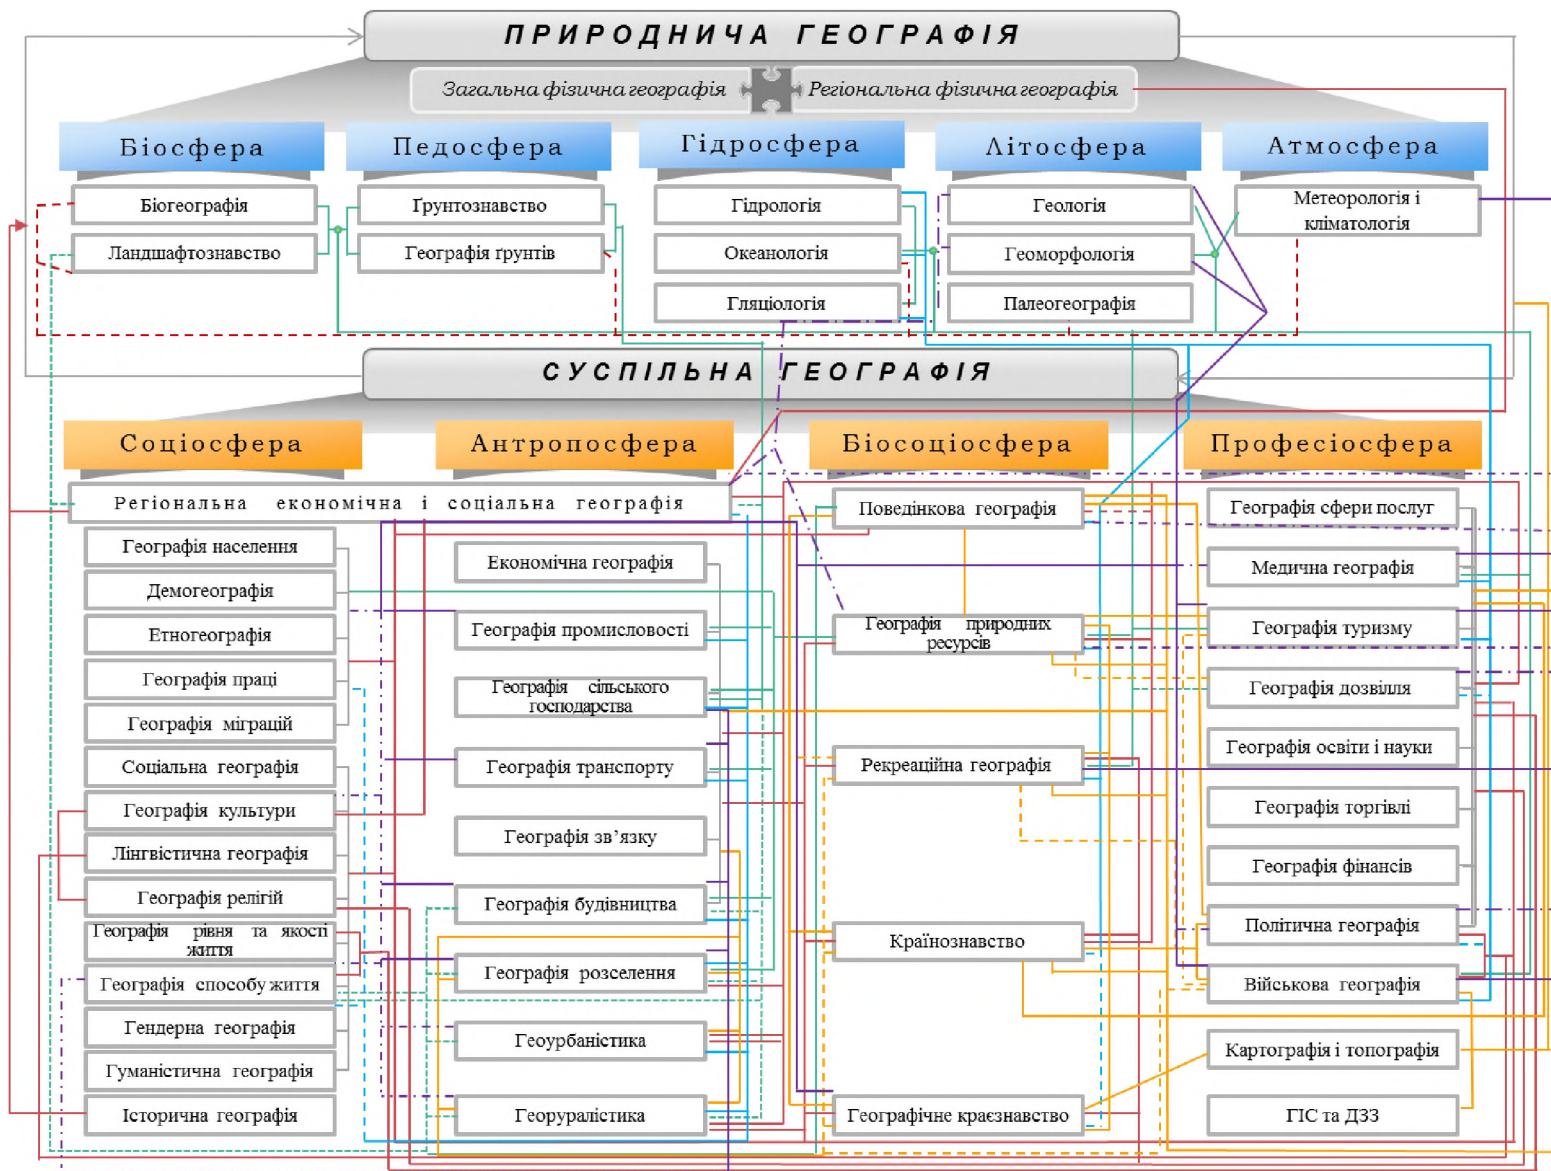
ПРИРОДНИЧА ГЕОГРАФІЯ

Загальна фізична географія

Регіональна фізична географія

Біосфера

Педосфера

Гідросфера

Літосфера

Атмосфера

Біогеографія

Ландшафтознавство

Ґрунтознавство

Географія ґрунтів

Гідрологія

Океанологія

Гляціологія

Геологія

Геоморфологія

Палеогеографія

Метеорологія і кліматологія

СУСПІЛЬНА ГЕОГРАФІЯ

Соціосфера

Антропосфера

Біосоціосфера

Професіосфера

Регіональна економічна і соціальна географія

Географія населення

Демогеографія

Етногеографія

Географія праці

Географія міграцій

Соціальна географія

Географія культури

Лінгвістична географія

Географія релігій

Географія рівня та якості життя

Географія способу життя

Гендерна географія

Гуманістична географія

Історична географія

Економічна географія

Географія промисловості

Географія сільського господарства

Географія транспорту

Географія зв'язку

Географія будівництва

Географія розселення

Геоурбаністика

Георуралістика

Поведінкова географія

Географія природних ресурсів

Рекреаційна географія

Країнознавство

Географічне краєзнавство

Географія сфери послуг

Медична географія

Географія туризму

Географія дозвілля

Географія освіти і науки

Географія торгівлі

Географія фінансів

Політична географія

Військова географія

Картографія і топографія

ГІС та ДЗЗ